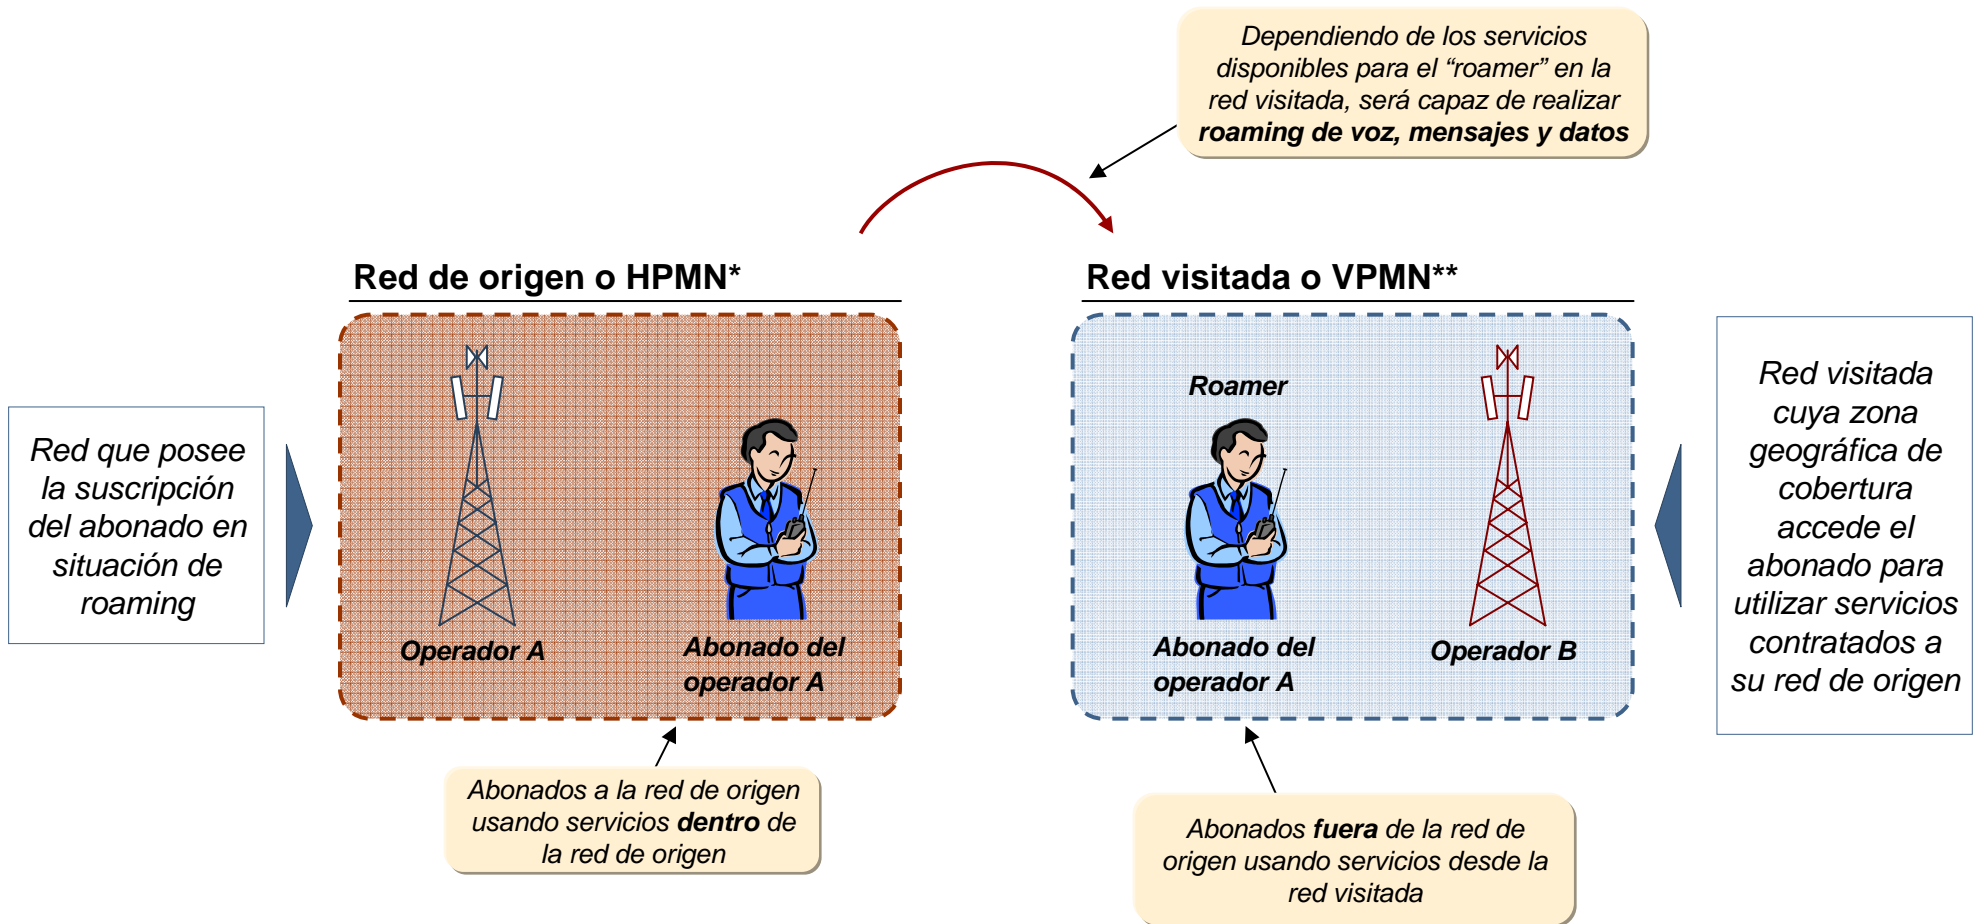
Dependiendo de los servicios disponibles para el “roamer” en la red visitada, será capaz de realizar **roaming de voz, mensajes y datos**

Red de origen o HPMN*

Red visitada o VPMN**

Red que posee la suscripción del abonado en situación de roaming

Operador A

Abonado del operador A

Roamer

Abonado del operador A

Operador B

Red visitada cuya zona geográfica de cobertura accede el abonado para utilizar servicios contratados a su red de origen

Abonados a la red de origen usando servicios **dentro** de la red de origen

Abonados **fuera** de la red de origen usando servicios desde la red visitada